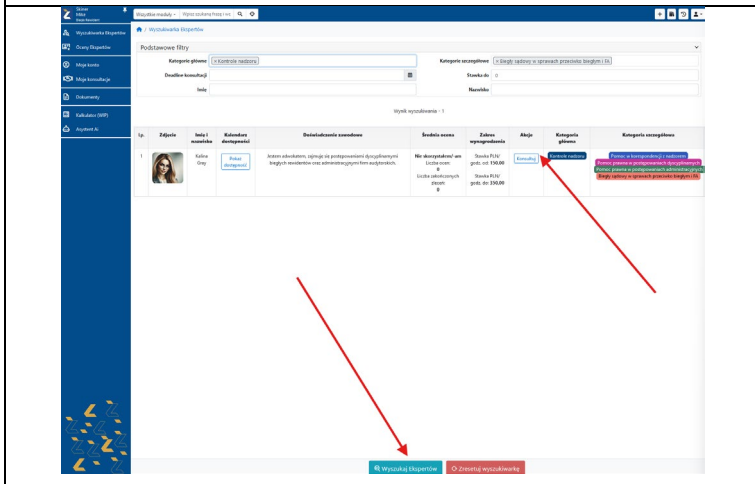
Skiner Mike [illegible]

Wszystkie moduły · Wpisz szukaną frazę i wci

Wyszukiwarka Ekspertów
Oceny Ekspertów
Moje konto
Moje konsultacje
Dokumenty
Kalkulator (MIP)
Asystent AI

/ Wyszukiwarka Ekspertów

Podstawowe filtry

Kategorie główne × Kontrole nadzoru
Kategorie szczegółowe × Biegły sądowy w sprawach przeciwko biegłym / R.
Deadline konsultacji
Stawka do 0
Imię
Nazwisko

Wynik wyszukiwania - 1

| Lp. | Zdjęcie | Imię i nazwisko | Kalendarz dostępności | Doświadczenie zawodowe | Średnia ocena | Zakres wynagrodzenia | Akcje | Kategoria główna | Kategoria szczegółowa |
|---|---|---|---|---|---|---|---|---|---|
| 1 | | Kalina Grey | Pokaż dostępność | Jestem adwokatem, zajmuję się postępowaniami dyscyplinarnymi biegłych rewidentów oraz administracyjnymi firm audytorskich. | Nie skorzystałem/-am Liczba ocen 0 Liczba zakończonych zleceń 0 | Stawka PLN / godz. od: 150,00 Stawka PLN / godz. do: 350,00 | Konsultuj | Kontrole nadzoru | Pomoc w korespondencji z nadzorem Pomoc prawna w postępowaniach dyscyplinarnych Pomoc prawna w postępowaniach administracyjnych Biegły sądowy w sprawach przeciwko biegłym / FA |

Wyszukaj Ekspertów
Zresetuj wyszukiwarkę